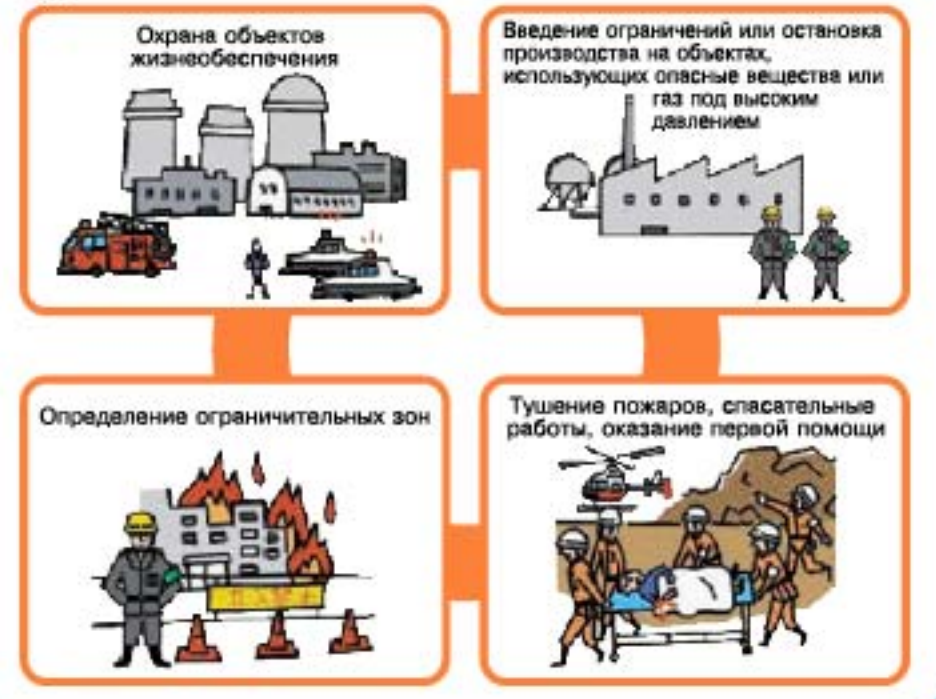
Охрана объектов жизнеобеспечения

Введение ограничений или остановка производства на объектах, использующих опасные вещества или газ под высоким давлением

Определение ограничительных зон

Тушение пожаров, спасательные работы, оказание первой помощи